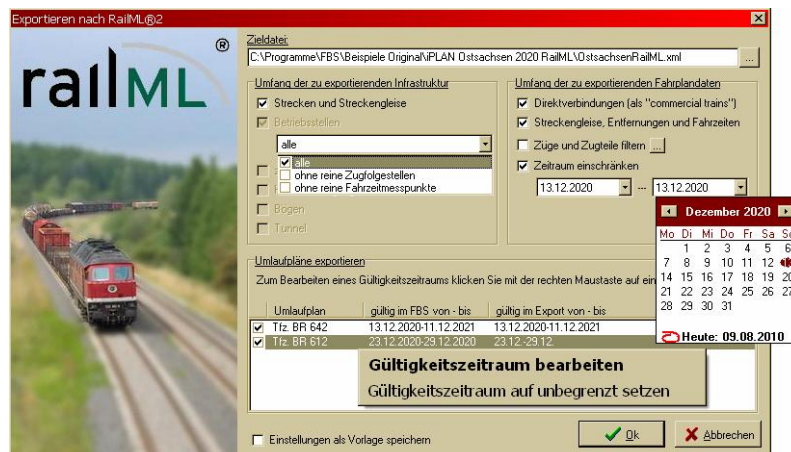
Exportieren nach RailML®2

railML®

Zieldatei:
C:\Programme\FBS\Beispiele Original\iPLAN Ostsachsen 2020 RailML\OstsachsenRailML.xml

Umfang der zu exportierenden Infrastruktur
☑ Strecken und Streckengleise
☑ Betriebsstellen
alle
☑ alle
☐ ohne reine Zugfolgestellen
☐ ohne reine Fahrzeitmesspunkte
☐ Bögen
☐ Tunnel

Umfang der zu exportierenden Fahrplandaten
☑ Direktverbindungen (als "commercial trains")
☑ Streckengleise, Entfernungen und Fahrzeiten
☐ Züge und Zugteile filtern ...
☑ Zeitraum einschränken
13.12.2020 ... 13.12.2020

Dezember 2020
| Mo | Di | Mi | Do | Fr | Sa | So |
|---|---|---|---|---|---|---|
| | 1 | 2 | 3 | 4 | 5 | 6 |
| 7 | 8 | 9 | 10 | 11 | 12 | 13 |
| 14 | 15 | 16 | 17 | 18 | 19 | 20 |
| 21 | 22 | 23 | 24 | 25 | 26 | 27 |
| 28 | 29 | 30 | 31 | | | |
Heute: 09.08.2010

Umlaufpläne exportieren
Zum Bearbeiten eines Gültigkeitszeitraums klicken Sie mit der rechten Maustaste auf ein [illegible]

| | Umlaufplan | gültig im FBS von - bis | gültig im Export von - bis |
|---|---|---|---|
| ☑ | Tfz. BR 642 | 13.12.2020-11.12.2021 | 13.12.2020-11.12.2021 |
| ☑ | Tfz. BR 612 | 23.12.2020-29.12.2020 | 23.12.-29.12. |

Gültigkeitszeitraum bearbeiten
Gültigkeitszeitraum auf unbegrenzt setzen

☐ Einstellungen als Vorlage speichern
Ok
Abbrechen